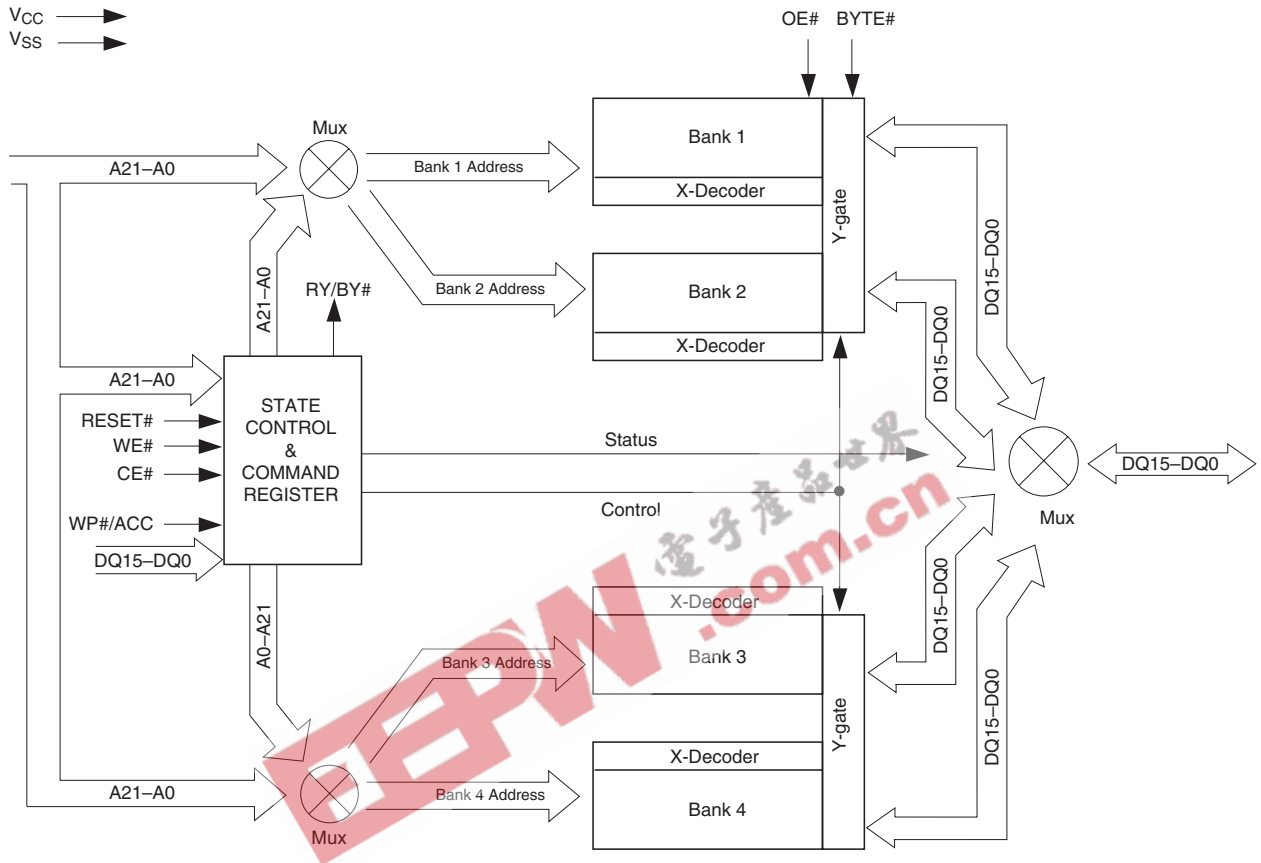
$V_{CC}$
$V_{SS}$

OE# BYTE#

Mux

A21–A0

Bank 1 Address

Bank 1

X-Decoder

Y-gate

DQ15–DQ0

A21–A0

RY/BY#

Bank 2 Address

Bank 2

X-Decoder

DQ15–DQ0

A21–A0

RESET#
WE#
CE#
WP#/ACC
DQ15–DQ0

STATE CONTROL & COMMAND REGISTER

Status

Control

DQ15–DQ0

Mux

电子产品世界

EEPW .com.cn

A0–A21

X-Decoder

Bank 3 Address

Bank 3

DQ15–DQ0

Y-gate

DQ15–DQ0

X-Decoder

A21–A0

Bank 4 Address

Bank 4

Mux